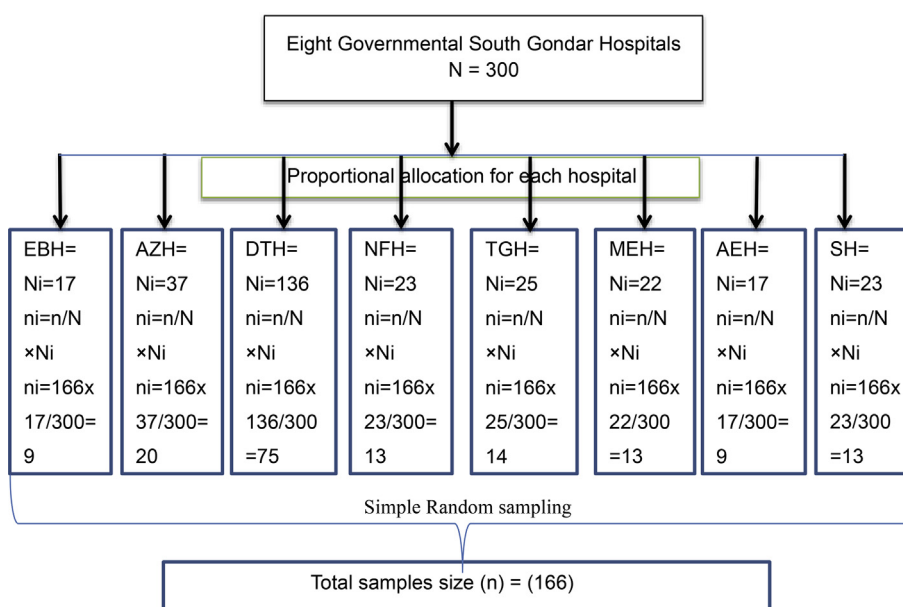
Eight Governmental South Gondar Hospitals
N = 300

Proportional allocation for each hospital

EBH= Ni=17 ni=n/N ×Ni ni=166x 17/300= 9

AZH= Ni=37 ni=n/N ×Ni ni=166x 37/300= 20

DTH= Ni=136 ni=n/N ×Ni ni=166x 136/300 =75

NFH= Ni=23 ni=n/N ×Ni ni=166x 23/300= 13

TGH= Ni=25 ni=n/N ×Ni ni=166x 25/300= 14

MEH= Ni=22 ni=n/N ×Ni ni=166x 22/300 =13

AEH= Ni=17 ni=n/N ×Ni ni=166x 17/300= 9

SH= Ni=23 ni=n/N ×Ni ni=166x 23/300 =13

Simple Random sampling

Total samples size (n) = (166)